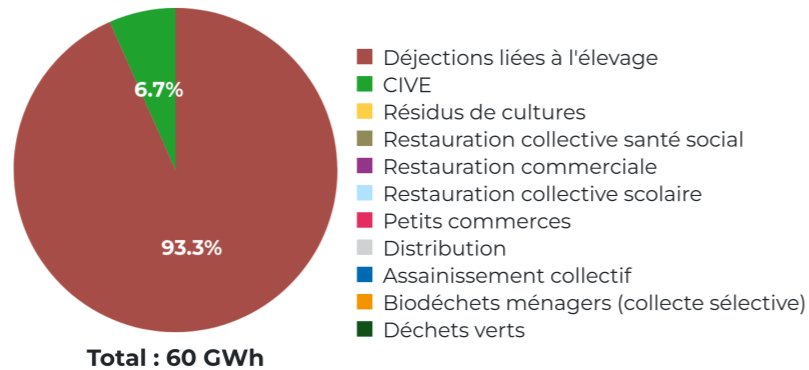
6.7%
93.3%
Total : 60 GWh

Déjections liées à l'élevage
CIVE
Résidus de cultures
Restauration collective santé social
Restauration commerciale
Restauration collective scolaire
Petits commerces
Distribution
Assainissement collectif
Biodéchets ménagers (collecte sélective)
Déchets verts